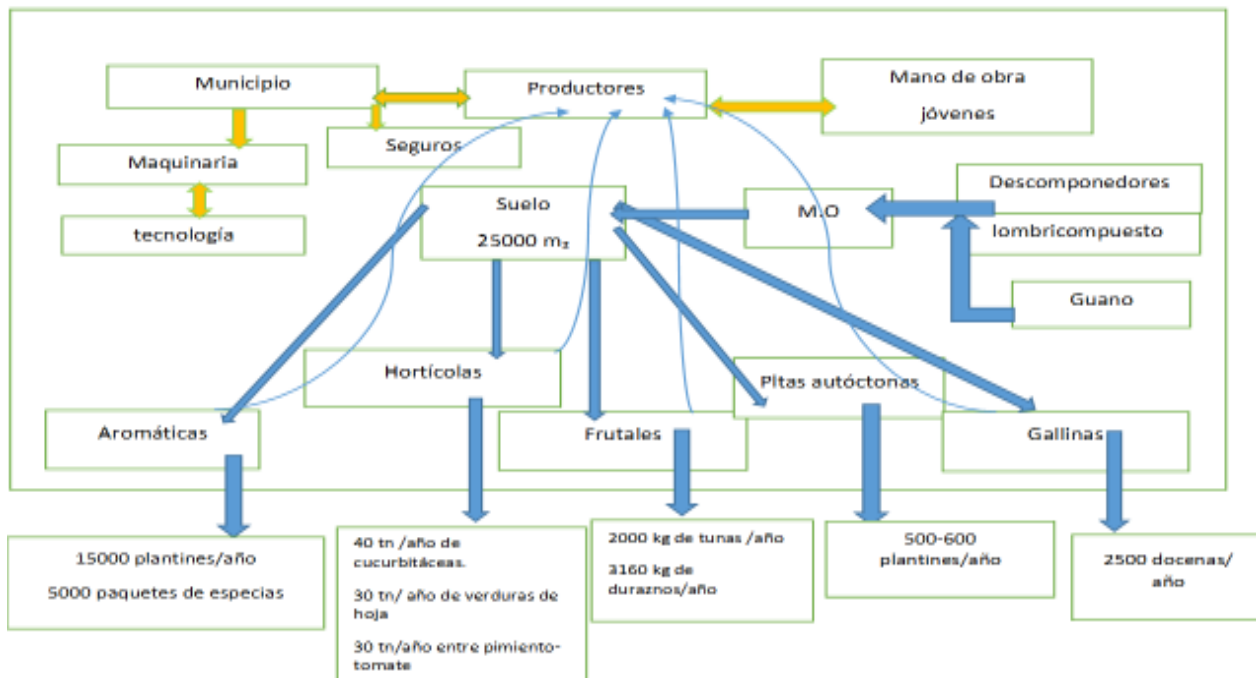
Municipio

Productores

Mano de obra

jóvenes

Maquinaria

Seguros

tecnología

Suelo

25000 $m_2$

M.O

Descomponedores

lombricompuesto

Guano

Hortícolas

Pltas autóctonas

Aromáticas

Frutales

Gallinas

15000 plantines/año

5000 paquetes de especias

40 tn /año de cucurbitáceas.

30 tn/ año de verduras de hoja

30 tn/año entre pimiento-tomate

2000 kg de tunas /año

3160 kg de duraznos/año

500-600 plantines/año

2500 docenas/ año